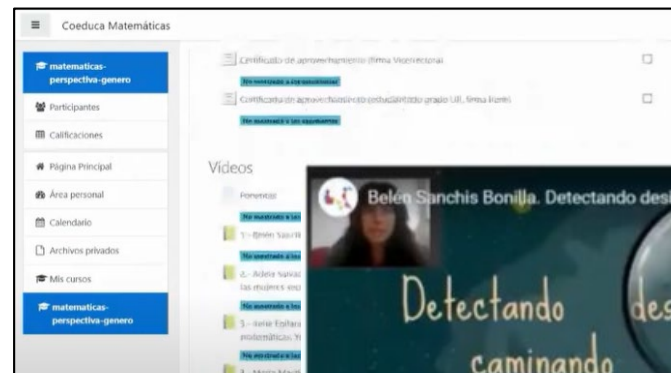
≡ Coeduca Matemáticas

matematicas-perspectiva-genero

Participantes

Calificaciones

Página Principal

Área personal

Calendario

Archivos privados

Mis cursos

matematicas-perspectiva-genero

Certificado de aprovechamiento (firma Vicerrectoral)

No mostrado a los estudiantes

Certificado de aprovechamiento estudiantado grado UR, firma Iranes

No mostrado a los estudiantes

Videos

Ponentes

No mostrado a los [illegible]

1.- Belén Sanchi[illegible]

No mostrado a los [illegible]

2.- Adela Salvad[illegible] las mujeres en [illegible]

No mostrado a los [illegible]

3.- Irene Epifan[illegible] matemáticas. Y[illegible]

No mostrado a los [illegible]

Belén Sanchis Bonilla. Detectando desi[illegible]

Detectando des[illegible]

caminando